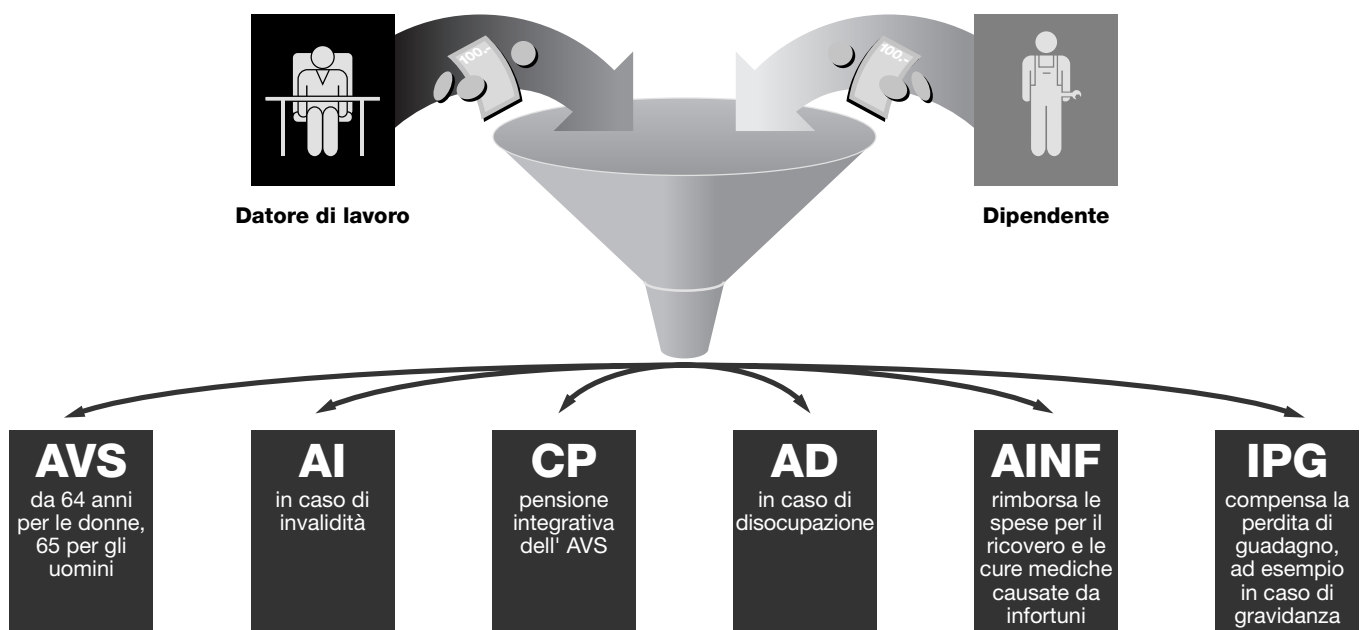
100.-

100.-

Datore di lavoro

Dipendente

AVS
da 64 anni per le donne, 65 per gli uomini

AI
in caso di invalidità

CP
pensione integrativa dell' AVS

AD
in caso di disocupazione

AINF
rimborsa le spese per il ricovero e le cure mediche causate da infortuni

IPG
compensa la perdita di guadagno, ad esempio in caso di gravidanza